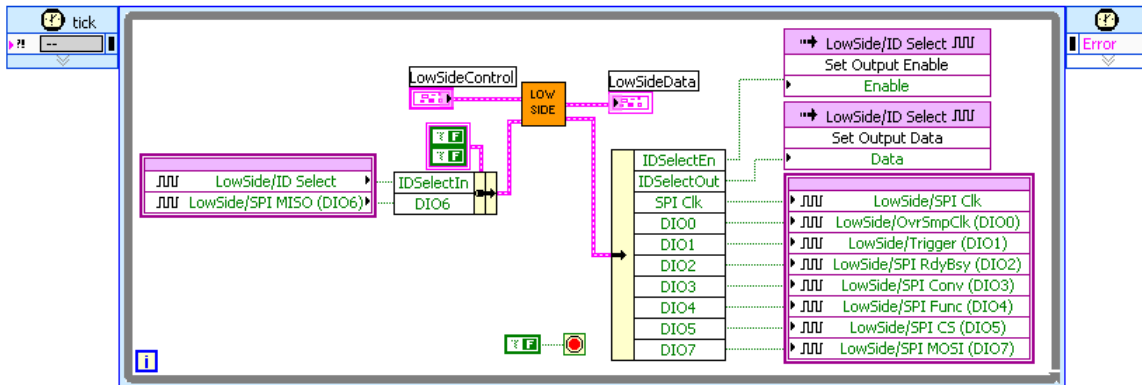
tick

--

Error

LowSideControl

LOW SIDE

LowSideData

LowSide/ID Select
Set Output Enable
Enable

LowSide/ID Select
Set Output Data
Data

TF
TF

LowSide/ID Select
LowSide/SPI MISO (DIO6)

IDSelectIn
DIO6

IDSelectEn
IDSelectOut
SPI Clk
DIO0
DIO1
DIO2
DIO3
DIO4
DIO5
DIO7

LowSide/SPI Clk
LowSide/OvrSmpClk (DIO0)
LowSide/Trigger (DIO1)
LowSide/SPI RdyBsy (DIO2)
LowSide/SPI Conv (DIO3)
LowSide/SPI Func (DIO4)
LowSide/SPI CS (DIO5)
LowSide/SPI MOSI (DIO7)

TF

i